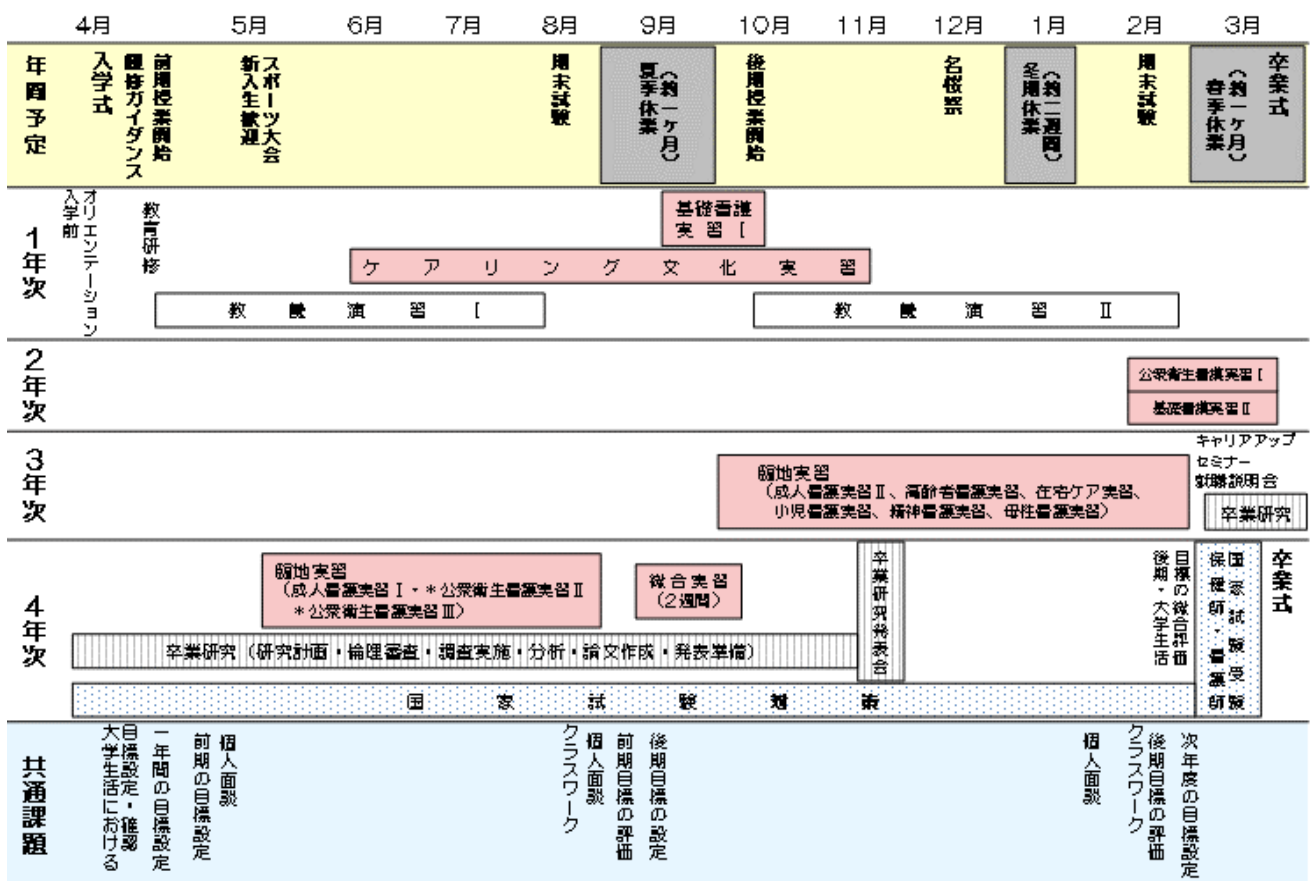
4月 5月 6月 7月 8月 9月 10月 11月 12月 1月 2月 3月

年間予定
入学式
履修ガイダンス
前期授業開始
新入生歓迎
スポーツ大会
期末試験
夏季休業（約一ヶ月）
後期授業開始
名桜祭
冬期休業（約二週間）
期末試験
春季休業（約一ヶ月）
卒業式

1年次
入学前オリエンテーション
教育研修
基礎看護実習 I
ケアリング文化実習
教養演習 I
教養演習 II

2年次
公衆衛生看護実習 I
基礎看護実習 II

3年次
臨地実習
（成人看護実習 II、高齢者看護実習、在宅ケア実習、小児看護実習、精神看護実習、母性看護実習）
キャリアアップセミナー
就職説明会
卒業研究

4年次
臨地実習
（成人看護実習 I・＊公衆衛生看護実習 II
＊公衆衛生看護実習 III）
統合実習
（2週間）
卒業研究発表会
後期・大学生活
目標の総合評価
国家試験受験
保健師・看護師
卒業式
卒業研究（研究計画・倫理審査・調査実施・分析・論文作成・発表準備）
国家試験対策

共通課題
大学生活における目標設定・確認
一年間の目標設定
前期の目標設定
個人面談
クラスワーク
個人面談
前期目標の評価
後期目標の設定
個人面談
クラスワーク
後期目標の評価
次年度の目標設定